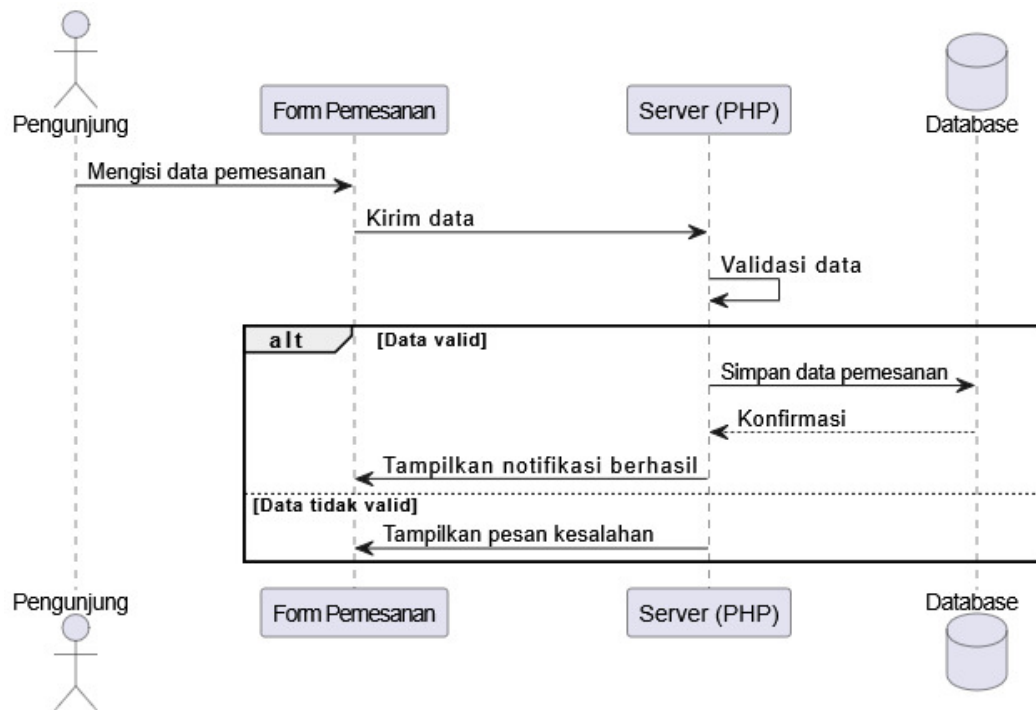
Pengunjung

Form Pemesanan

Server (PHP)

Database

Mengisi data pemesanan

Kirim data

Validasi data

alt

[Data valid]

Simpan data pemesanan

Konfirmasi

Tampilkan notifikasi berhasil

[Data tidak valid]

Tampilkan pesan kesalahan

Pengunjung

Form Pemesanan

Server (PHP)

Database